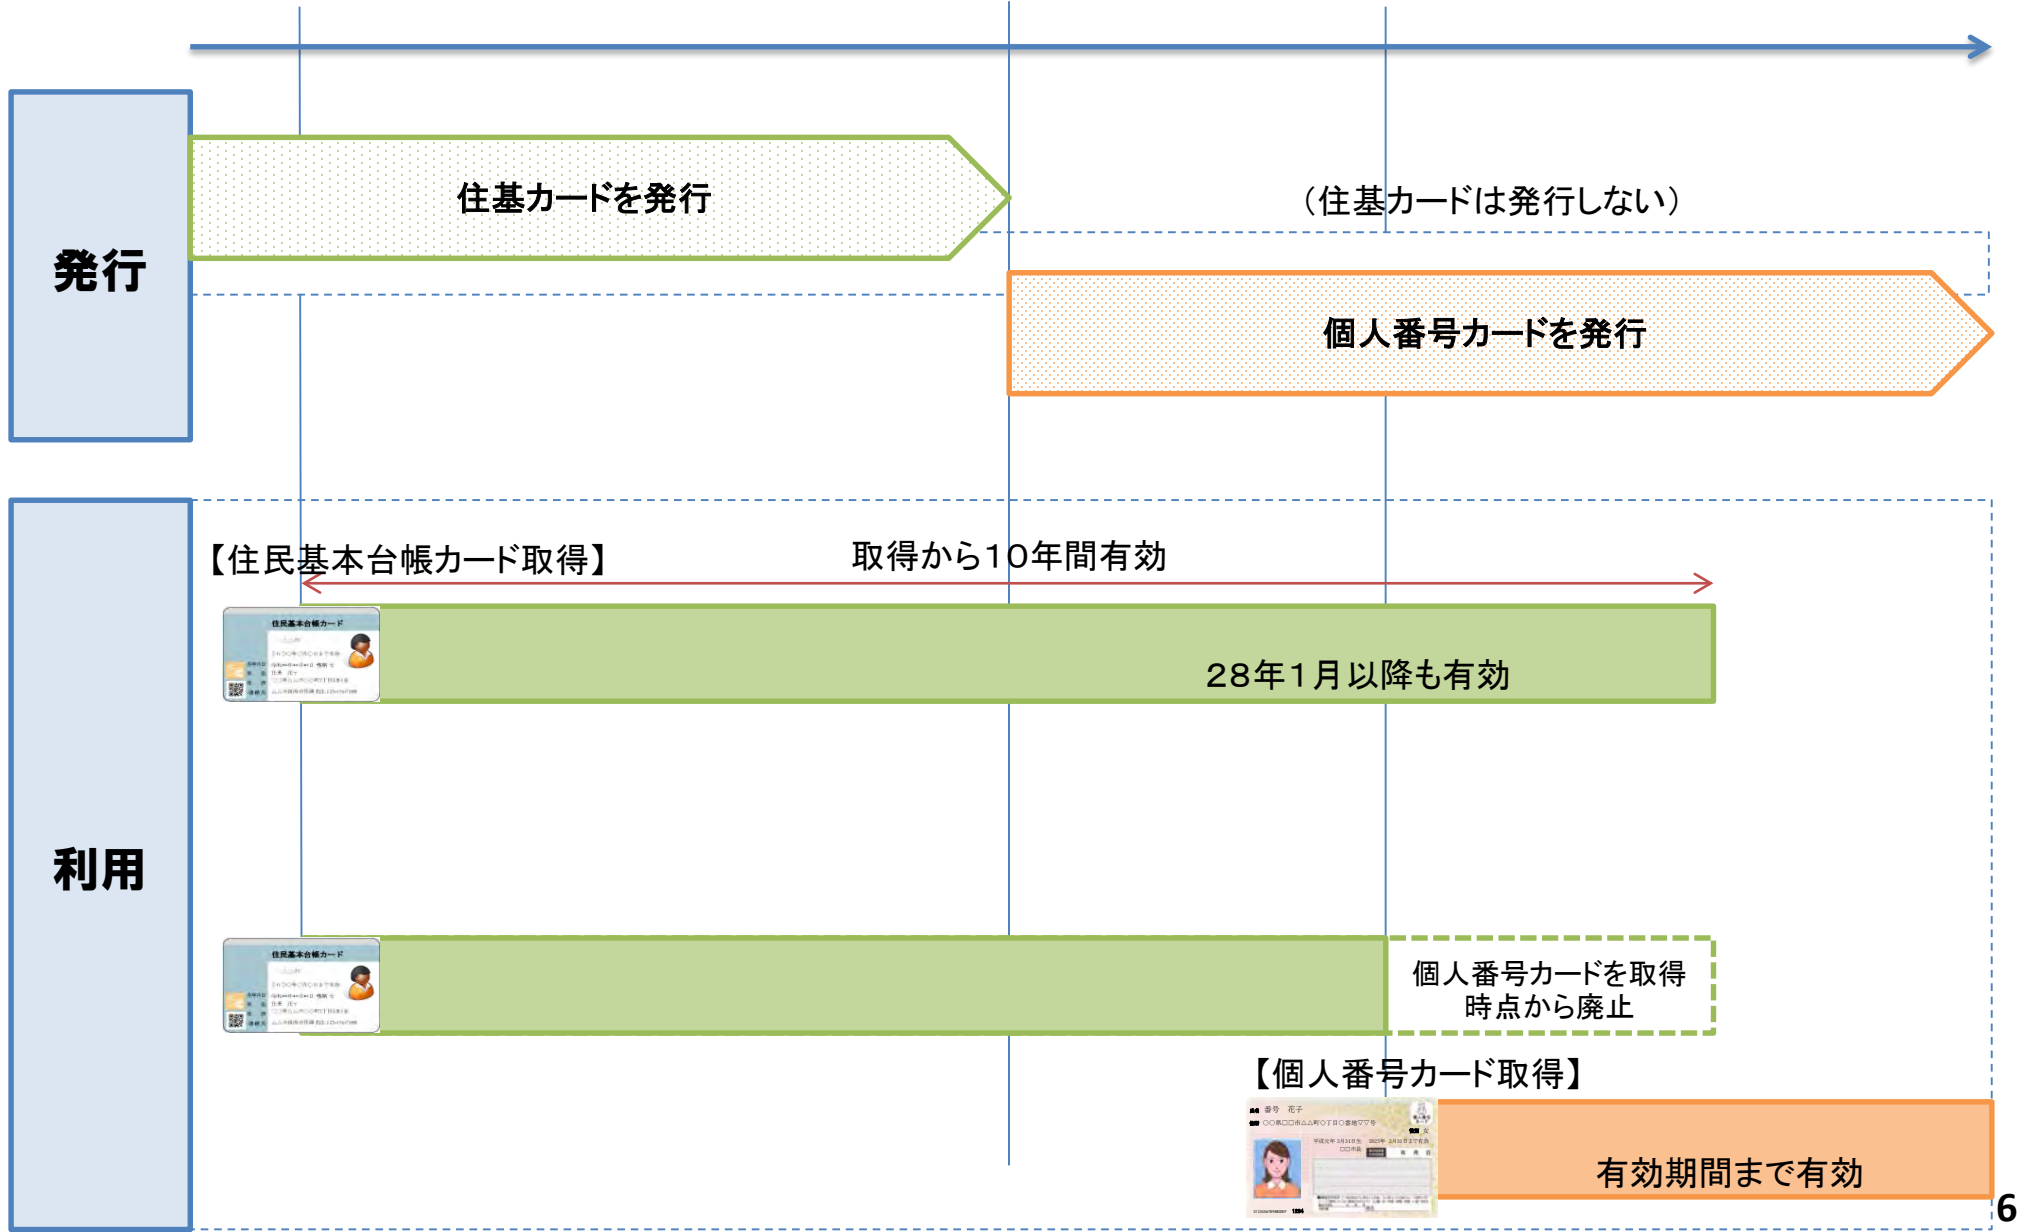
発行

住基カードを発行

（住基カードは発行しない）

個人番号カードを発行

利用

【住民基本台帳カード取得】

取得から10年間有効

住民基本台帳カード

28年1月以降も有効

住民基本台帳カード

個人番号カードを取得時点から廃止

【個人番号カード取得】

番号 花子

有効期間まで有効

6